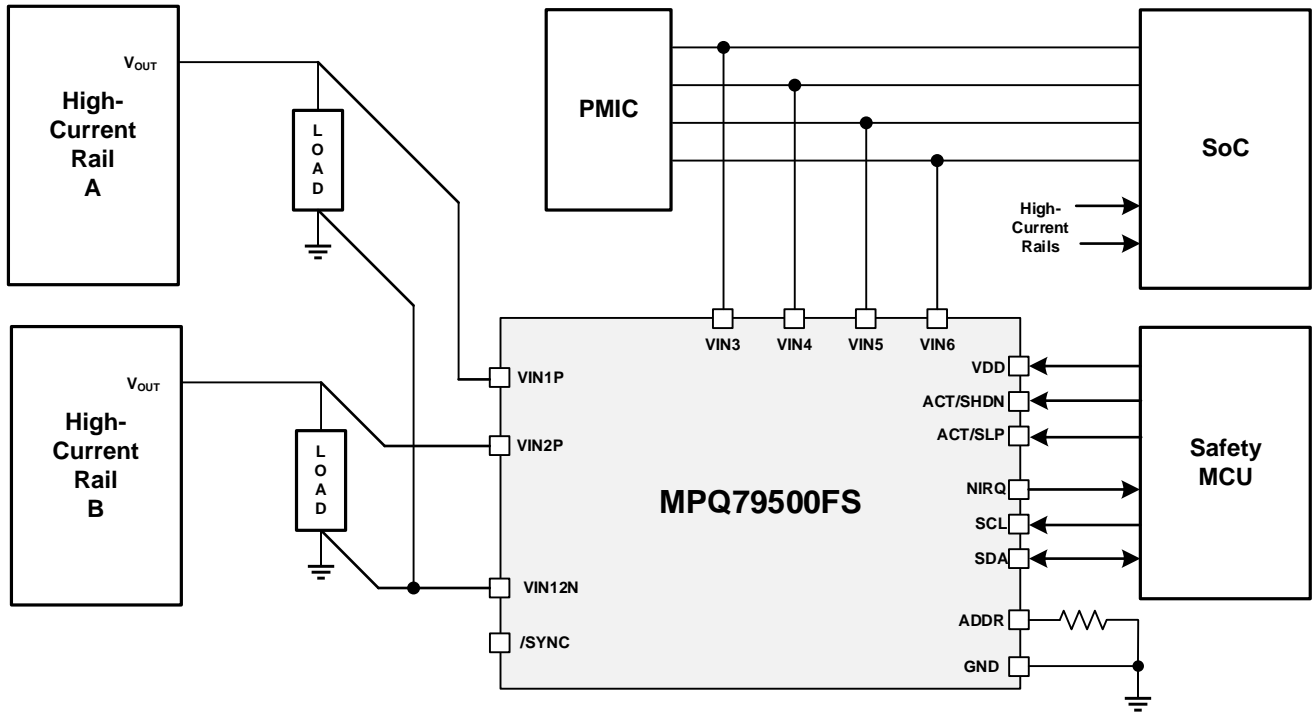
$V_{OUT}$

High-Current Rail A

LOAD

PMIC

SoC

High-Current Rails

$V_{OUT}$

High-Current Rail B

LOAD

VIN3 VIN4 VIN5 VIN6

VIN1P

VIN2P

VIN12N

/SYNC

MPQ79500FS

VDD

ACT/SHDN

ACT/SLP

NIRQ

SCL

SDA

ADDR

GND

Safety MCU